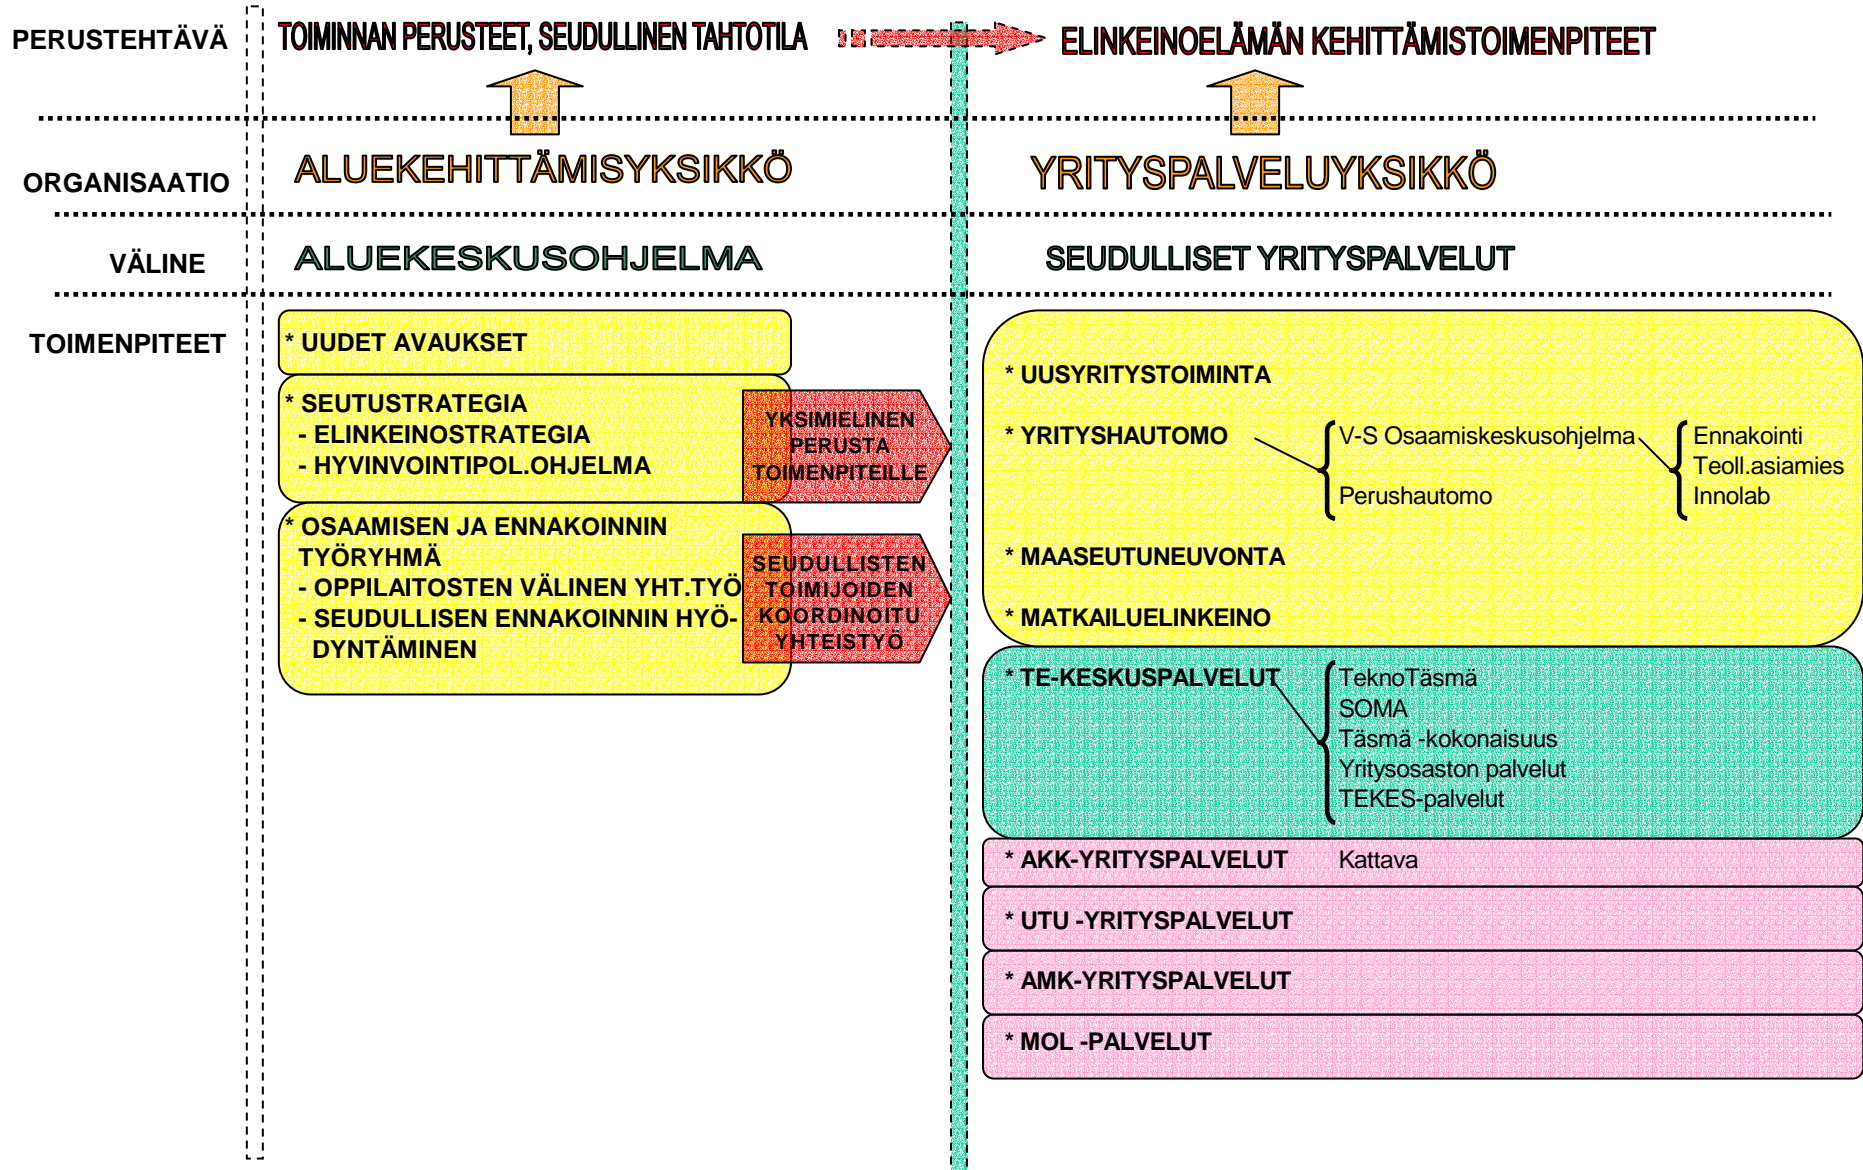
PERUSTEHTÄVÄ

TOIMINNAN PERUSTEET, SEUDULLINEN TAHTOTILA

ELINKEINOELÄMÄN KEHITTÄMISTOIMENPITEET

ORGANISAATIO

ALUEKEHITTÄMISYKSIKKÖ

YRITYSPALVELUYKSIKKÖ

VÄLINE

ALUEKESKUSOHJELMA

SEUDULLISET YRITYSPALVELUT

TOIMENPITEET

* UUDET AVAUKSET

* SEUTUSTRATEGIA
- ELINKEINOSTRATEGIA
- HYVINVOINTIPOL.OHJELMA

YKSIMIELINEN PERUSTA TOIMENPITEILLE

* OSAAMISEN JA ENNAKOINNIN TYÖRYHMÄ
- OPPILAITOSTEN VÄLINEN YHT.TYÖ
- SEUDULLISEN ENNAKOINNIN HYÖDYNTÄMINEN

SEUDULLISTEN TOIMIJOIDEN KOORDINOITU YHTEISTYÖ

* UUSYRITYSTOIMINTA

* YRITYSHAUTOMO

V-S Osaamiskeskusohjelma

Perushautomo

Ennakointi
Teoll.asiamies
Innolab

* MAASEUTUNEUVONTA

* MATKAILUELINKEINO

* TE-KESKUSPALVELUT

TeknoTäsmä
SOMA
Täsmä -kokonaisuus
Yritysosaston palvelut
TEKES-palvelut

* AKK-YRITYSPALVELUT

Kattava

* UTU -YRITYSPALVELUT

* AMK-YRITYSPALVELUT

* MOL -PALVELUT